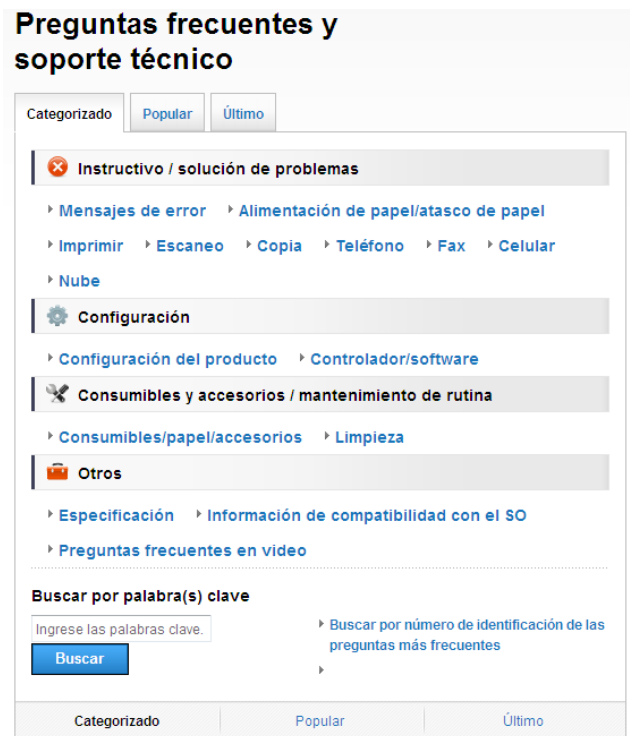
Preguntas frecuentes y soporte técnico

Categorizado | Popular | Último

Instructivo / solución de problemas

Mensajes de error
Alimentación de papel/atasco de papel
Imprimir
Escaneo
Copia
Teléfono
Fax
Celular
Nube

Configuración

Configuración del producto
Controlador/software

Consumibles y accesorios / mantenimiento de rutina

Consumibles/papel/accesorios
Limpieza

Otros

Especificación
Información de compatibilidad con el SO
Preguntas frecuentes en video

Buscar por palabra(s) clave

Ingrese las palabras clave.

Buscar

Buscar por número de identificación de las preguntas más frecuentes

Categorizado | Popular | Último